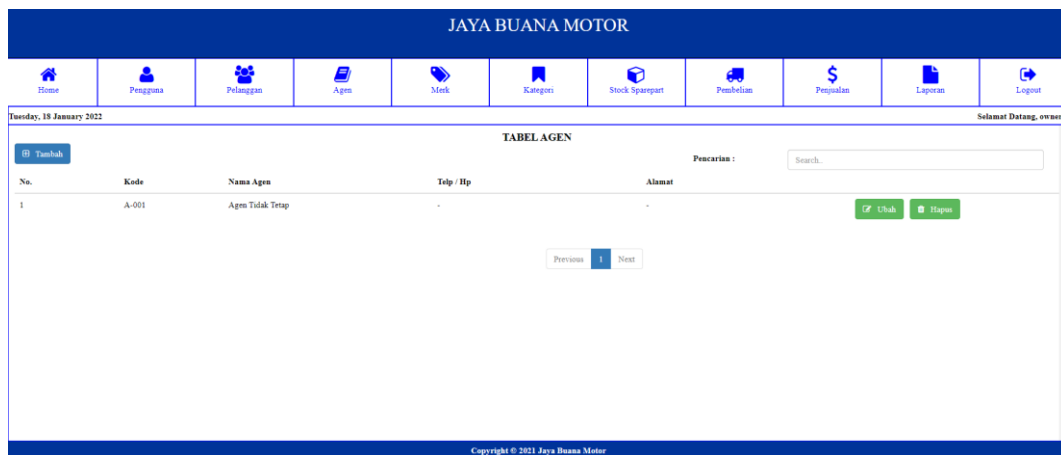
JAYA BUANA MOTOR

Home | Pengguna | Pelanggan | Agen | Merk | Kategori | Stock Sparepart | Pembelian | Penjualan | Laporan | Logout

Tuesday, 18 January 2022

Selamat Datang, owner

TABEL AGEN

Tambah

Pencarian :

Search..

| No. | Kode | Nama Agen | Telp / Hp | Alamat | |
|---|---|---|---|---|---|
| 1 | A-001 | Agen Tidak Tetap | - | - | Ubah Hapus |

Previous 1 Next

Copyright © 2021 Jaya Buana Motor